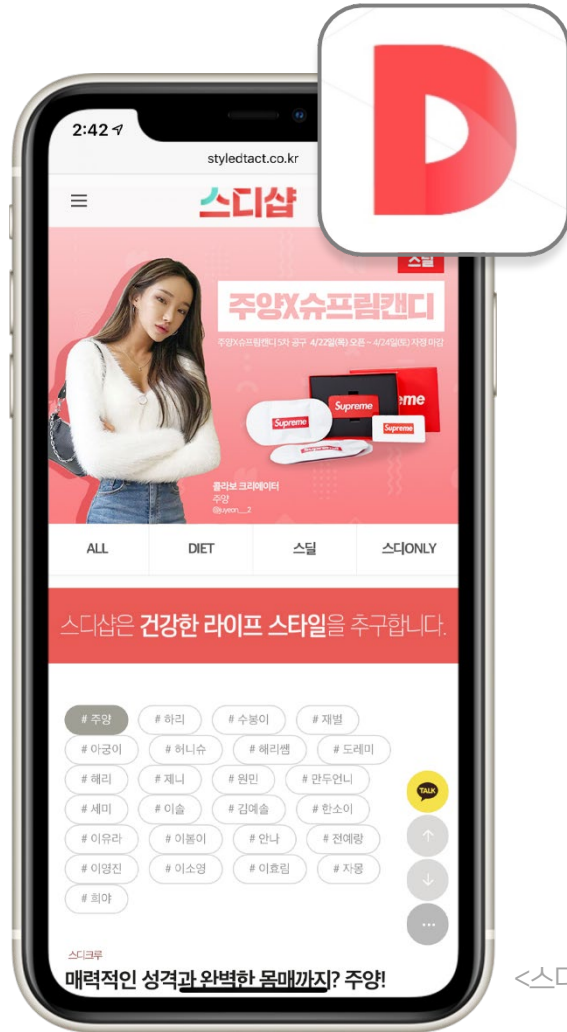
2:42

styledtact.co.kr

스디샵

D

스딜

주양X슈프림캔디

주양X슈프림캔디 5차 공구 4/22일(목) 오픈 ~ 4/24일(토) 자정 마감

Supreme

Supreme

Supreme

eme

콜라보 크리에이터
주양
@juyeon__2

ALL

DIET

스딜

스디ONLY

스디샵은 건강한 라이프 스타일을 추구합니다.

# 주양
# 하리
# 수봉이
# 재별
# 아궁이
# 허니슈
# 혜리쌤
# 도레미
# 혜리
# 제니
# 원민
# 만두연니
# 세미
# 이슬
# 김예솔
# 한소이
# 이유라
# 이뽐이
# 안나
# 전예랑
# 이양진
# 이소영
# 이효림
# 자몽
# 희야

TALK

스디크루

매력적인 성격과 완벽한 몸매까지? 주양!

<스디